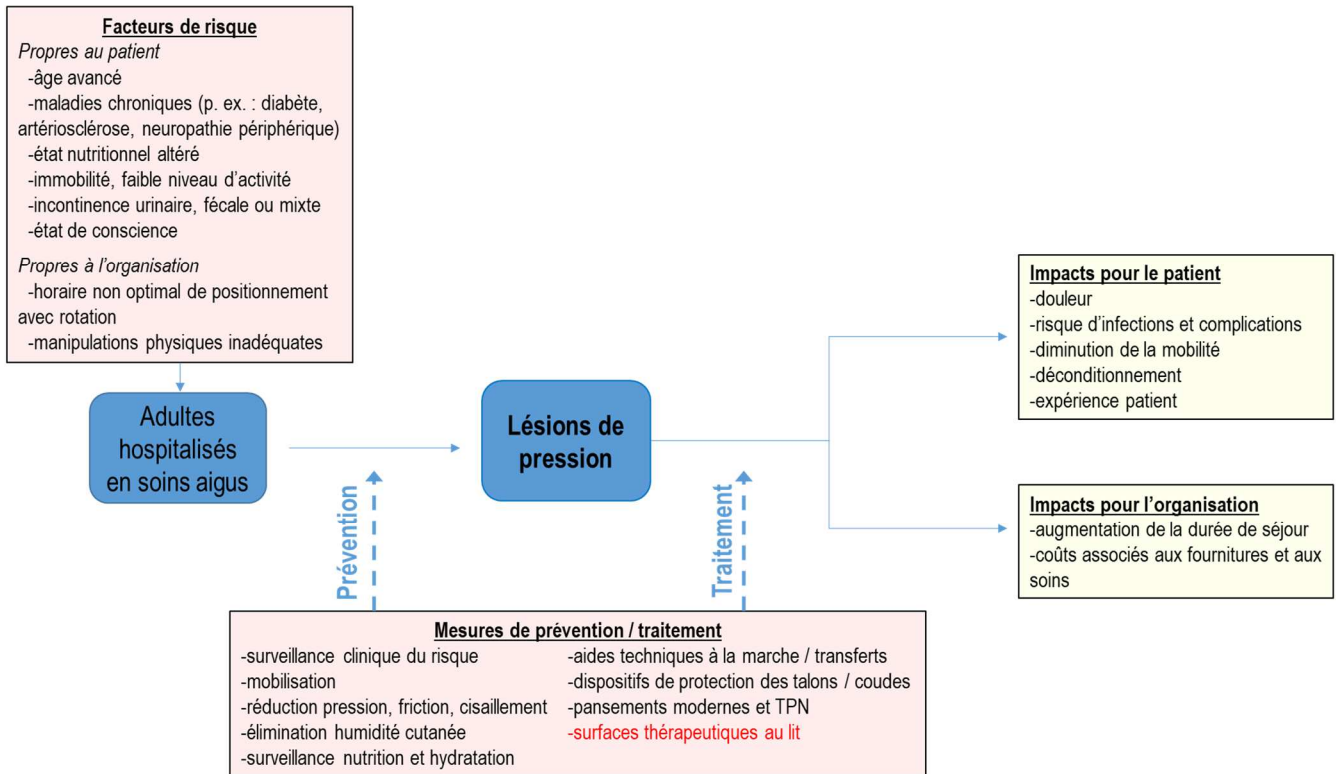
Facteurs de risque
Propres au patient
-âge avancé
-maladies chroniques (p. ex. : diabète, artériosclérose, neuropathie périphérique)
-état nutritionnel altéré
-immobilité, faible niveau d'activité
-incontinence urinaire, fécale ou mixte
-état de conscience

Propres à l'organisation
-horaire non optimal de positionnement avec rotation
-manipulations physiques inadéquates

Adultes hospitalisés en soins aigus

Lésions de pression

Impacts pour le patient
-douleur
-risque d'infections et complications
-diminution de la mobilité
-déconditionnement
-expérience patient

Impacts pour l'organisation
-augmentation de la durée de séjour
-coûts associés aux fournitures et aux soins

Prévention

Traitement

Mesures de prévention / traitement
-surveillance clinique du risque
-mobilisation
-réduction pression, friction, cisaillement
-élimination humidité cutanée
-surveillance nutrition et hydratation

-aides techniques à la marche / transferts
-dispositifs de protection des talons / coudes
-pansements modernes et TPN
-surfaces thérapeutiques au lit